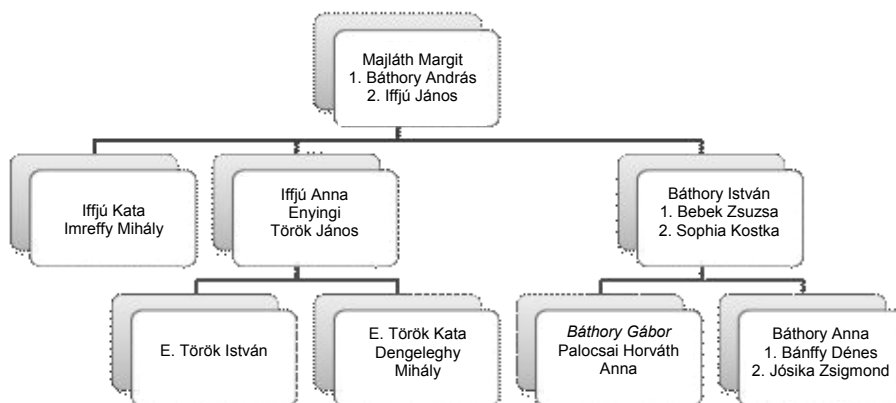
Majláth Margit
1. Báthory András
2. Iffjú János

Iffjú Kata
Imreffy Mihály

Iffjú Anna
Enyingi
Török János

Báthory István
1. Bebek Zsuzsa
2. Sophia Kostka

E. Török István

E. Török Kata
Dengeleghy
Mihály

*Báthory Gábor*
Palocsai Horváth
Anna

Báthory Anna
1. Bánffy Dénes
2. Jósika Zsigmond